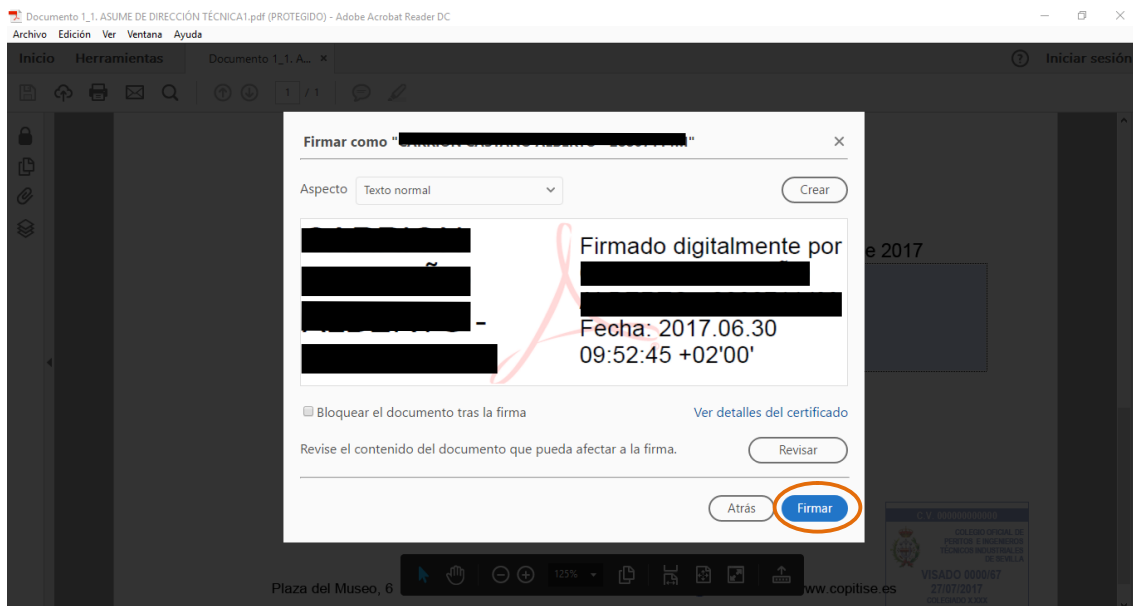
Documento 1_1. ASUME DE DIRECCIÓN TÉCNICA1.pdf (PROTEGIDO) - Adobe Acrobat Reader DC
Archivo Edición Ver Ventana Ayuda
Inicio Herramientas Documento 1_1. A... ×
Iniciar sesión
1 / 1

Firmar como "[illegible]"
×
Aspecto Texto normal
Crear
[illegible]
Firmado digitalmente por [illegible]
Fecha: 2017.06.30 09:52:45 +02'00'
Bloquear el documento tras la firma
Ver detalles del certificado
Revise el contenido del documento que pueda afectar a la firma.
Revisar
Atrás
Firmar

e 2017
Plaza del Museo, 6
www.copitise.es
125%
C.V. 000000000000
COLEGIO OFICIAL DE PERITOS E INGENIEROS TÉCNICOS INDUSTRIALES DE SEVILLA
VISADO 0000/67
27/07/2017
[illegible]